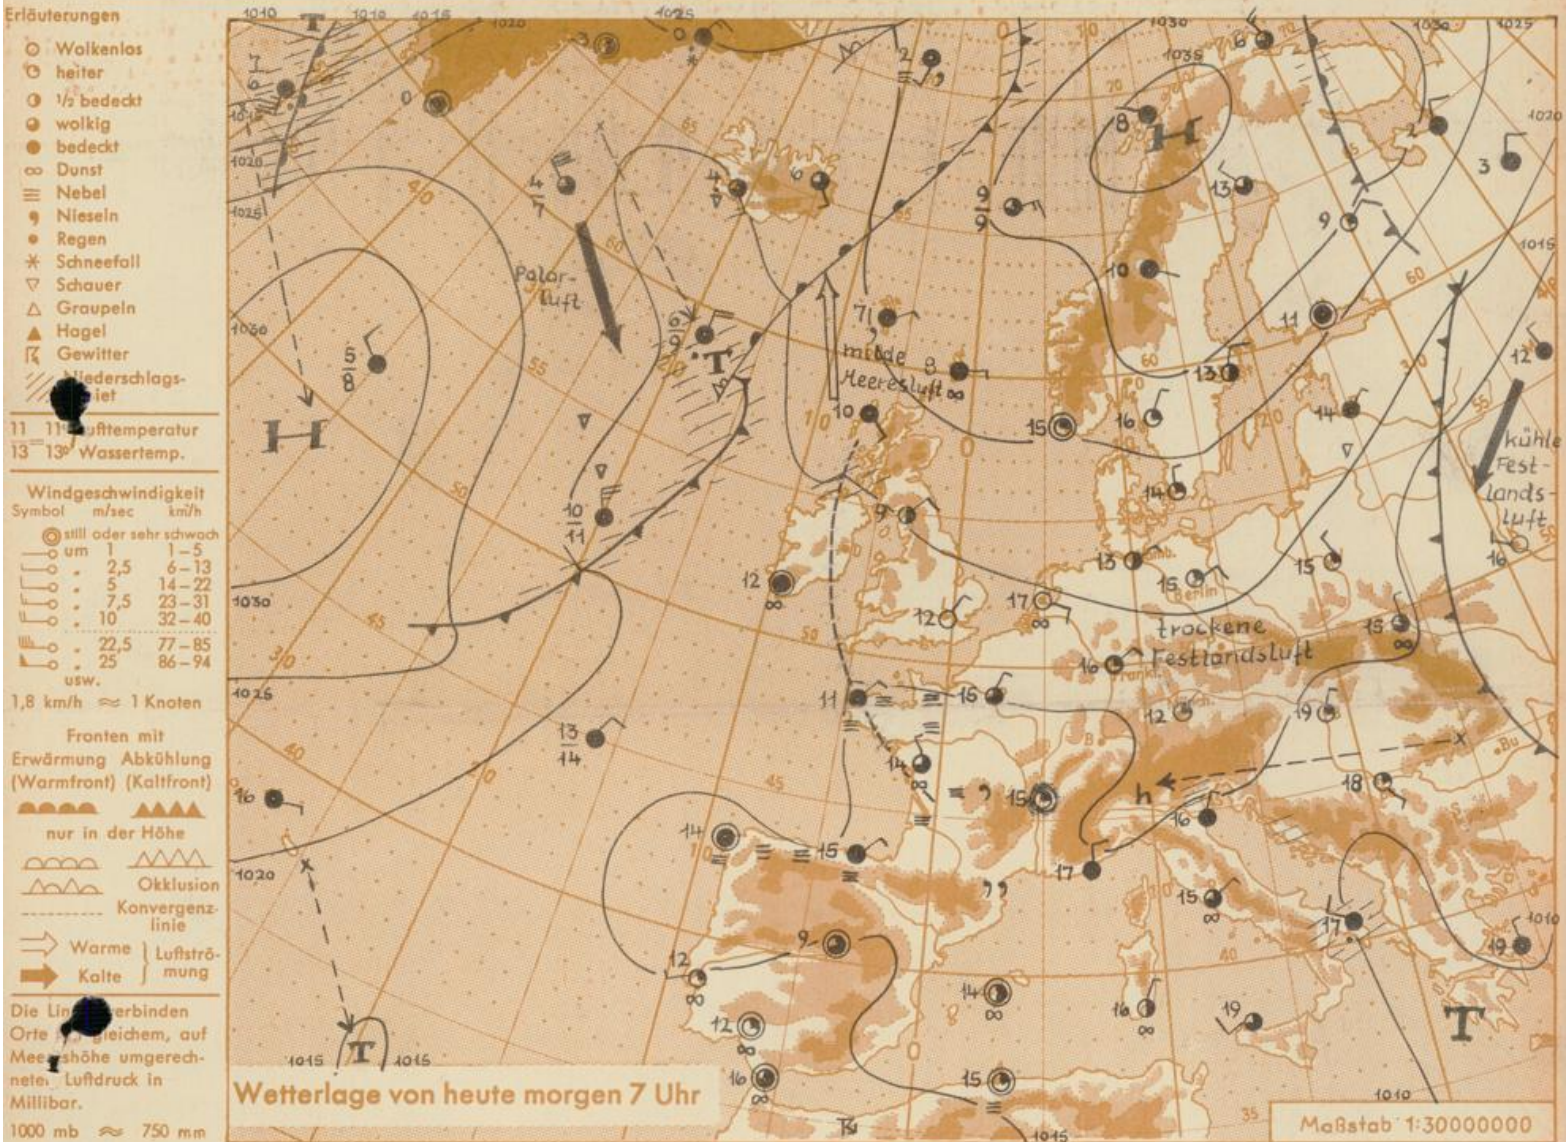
Erläuterungen
Wolkenlos
heiter
½ bedeckt
wolkig
bedeckt
Dunst
Nebel
Nieseln
Regen
Schneefall
Schauer
Graupeln
Hagel
Gewitter
Niederschlags-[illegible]iet

11 11° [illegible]ufttemperatur
13 13° Wassertemp.

Windgeschwindigkeit
| Symbol | m/sec | km/h |
|---|---|---|
| still oder sehr schwach | | |
| | um 1 | 1 – 5 |
| | „ 2,5 | 6 – 13 |
| | „ 5 | 14 – 22 |
| | „ 7,5 | 23 – 31 |
| | „ 10 | 32 – 40 |
| | „ 22,5 | 77 – 85 |
| | „ 25 | 86 – 94 |
| | usw. | |

1,8 km/h ≈ 1 Knoten

Fronten mit
Erwärmung (Warmfront) Abkühlung (Kaltfront)
nur in der Höhe
Okklusion
Konvergenzlinie
Warme
Kalte
Luftströmung

Die Lin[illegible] verbinden Orte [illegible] gleichem, auf Meereshöhe umgerechneten Luftdruck in Millibar.
1000 mb ≈ 750 mm

Polarluft
milde Heeresluft
trockene Festlandsluft
kühle Festlandsluft

H
H
T
T
T
T
h

1010 1010 1015 1020 1025 1030 1035 1030 1025 1020 1015 1030 1030 1025 1020 1015 1015 1010 1010 1015

Wetterlage von heute morgen 7 Uhr

Maßstab 1:30000000